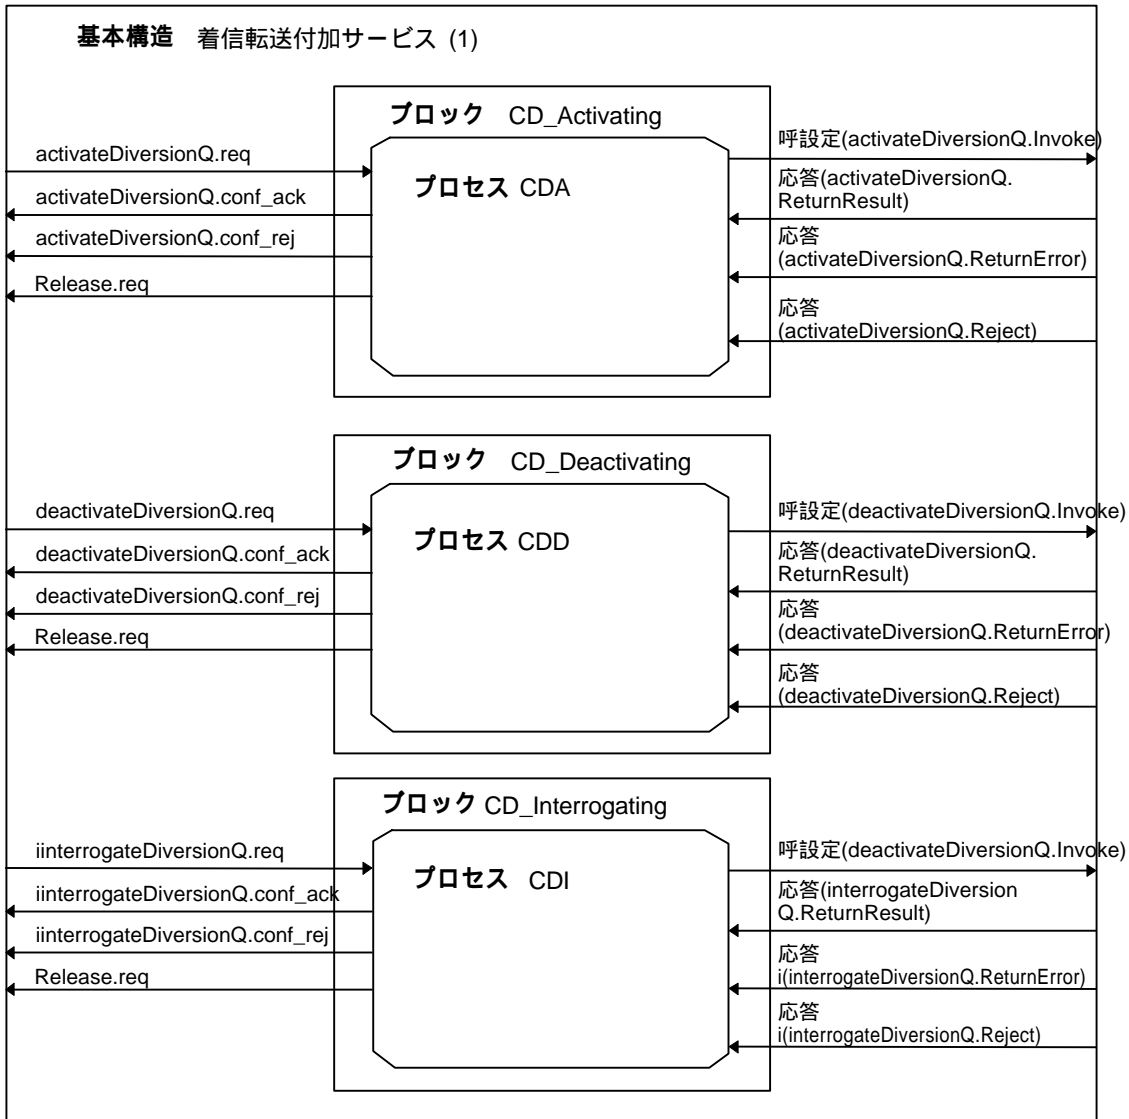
基本構造 着信転送付加サービス (1)

ブロック CD_Activating

プロセス CDA

activateDiversionQ.req

activateDiversionQ.conf_ack

activateDiversionQ.conf_rej

Release.req

呼設定(activateDiversionQ.Invoke)

応答(activateDiversionQ.ReturnResult)

応答 (activateDiversionQ.ReturnError)

応答 (activateDiversionQ.Reject)

ブロック CD_Deactivating

プロセス CDD

deactivateDiversionQ.req

deactivateDiversionQ.conf_ack

deactivateDiversionQ.conf_rej

Release.req

呼設定(deactivateDiversionQ.Invoke)

応答(deactivateDiversionQ.ReturnResult)

応答 (deactivateDiversionQ.ReturnError)

応答 (deactivateDiversionQ.Reject)

ブロック CD_Interrogating

プロセス CDI

iinterrogateDiversionQ.req

iinterrogateDiversionQ.conf_ack

iinterrogateDiversionQ.conf_rej

Release.req

呼設定(deactivateDiversionQ.Invoke)

応答(interrogateDiversion Q.ReturnResult)

応答 i(interrogateDiversionQ.ReturnError)

応答 i(interrogateDiversionQ.Reject)